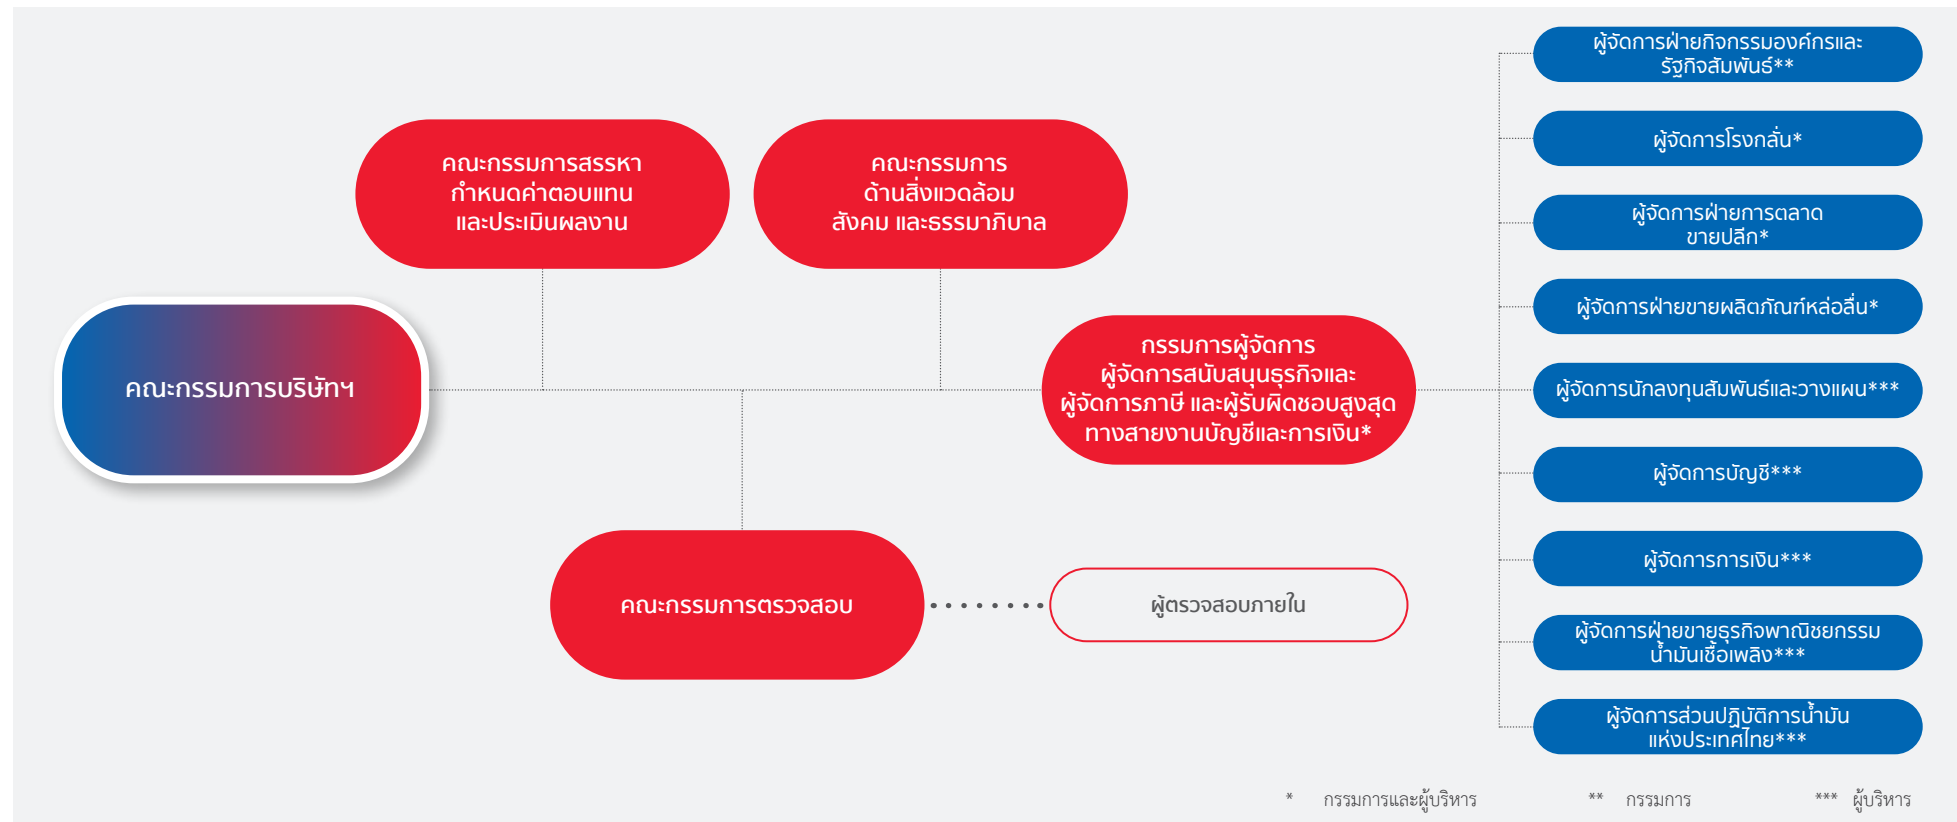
คณะกรรมการบริษัทฯ

คณะกรรมการสรรหา กำหนดค่าตอบแทน และประเมินผลงาน

คณะกรรมการ ด้านสิ่งแวดล้อม สังคม และธรรมาภิบาล

กรรมการผู้จัดการ ผู้จัดการสนับสนุนธุรกิจและ ผู้จัดการภาษี และผู้รับผิดชอบสูงสุด ทางสายงานบัญชีและการเงิน*

คณะกรรมการตรวจสอบ

ผู้ตรวจสอบภายใน

ผู้จัดการฝ่ายกิจกรรมองค์กรและ รัฐกิจสัมพันธ์**

ผู้จัดการโรงกลั่น*

ผู้จัดการฝ่ายการตลาด ขายปลีก*

ผู้จัดการฝ่ายขายผลิตภัณฑ์หล่อลื่น*

ผู้จัดการนักลงทุนสัมพันธ์และวางแผน***

ผู้จัดการบัญชี***

ผู้จัดการการเงิน***

ผู้จัดการฝ่ายขายธุรกิจพาณิชยกรรม น้ำมันเชื้อเพลิง***

ผู้จัดการส่วนปฏิบัติการน้ำมัน แห่งประเทศไทย***

* กรรมการและผู้บริหาร
** กรรมการ
*** ผู้บริหาร